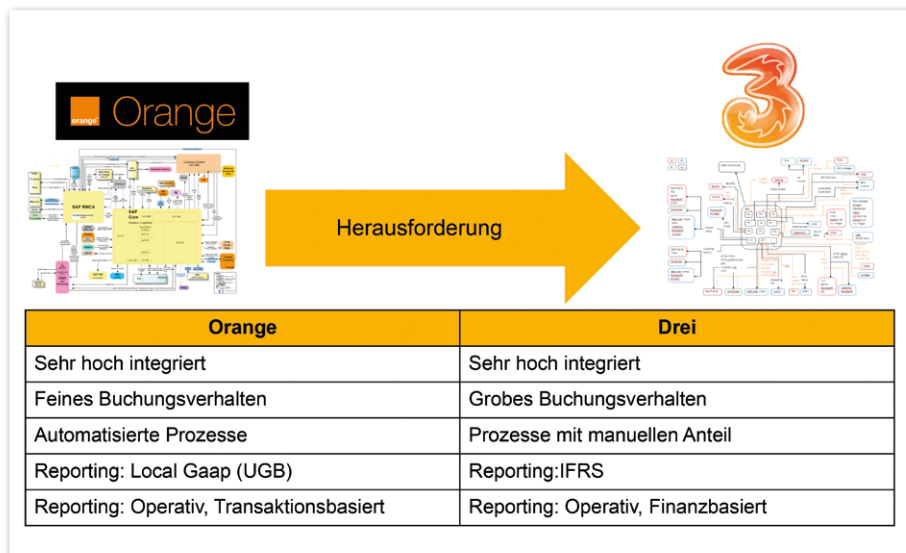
orange Orange

SAP FI/CA

SAP Core

Herausforderung

| Orange | Drei |
|---|---|
| Sehr hoch integriert | Sehr hoch integriert |
| Feines Buchungsverhalten | Grobes Buchungsverhalten |
| Automatisierte Prozesse | Prozesse mit manuellen Anteil |
| Reporting: Local Gaap (UGB) | Reporting:IFRS |
| Reporting: Operativ, Transaktionsbasiert | Reporting: Operativ, Finanzbasiert |